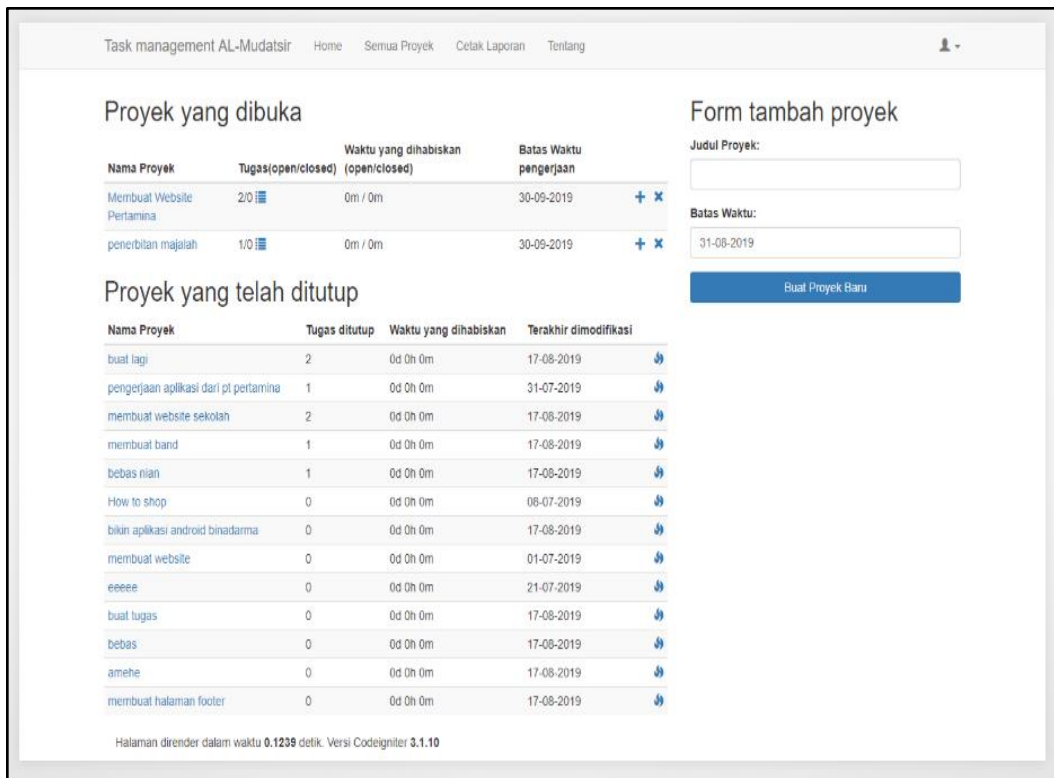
Task management AL-Mudatsir Home Semua Proyek Cetak Laporan Tentang

Proyek yang dibuka

| Nama Proyek | Tugas(open/closed) | Waktu yang dihabiskan (open/closed) | Batas Waktu pengerjaan | |
|---|---|---|---|---|
| Membuat Website Pertamina | 2/0 | 0m / 0m | 30-09-2019 | + × |
| penerbitan majalah | 1/0 | 0m / 0m | 30-09-2019 | + × |

Proyek yang telah ditutup

| Nama Proyek | Tugas ditutup | Waktu yang dihabiskan | Terakhir dimodifikasi |
|---|---|---|---|
| buat lagi | 2 | 0d 0h 0m | 17-08-2019 |
| pengerjaan aplikasi dari pt pertamina | 1 | 0d 0h 0m | 31-07-2019 |
| membuat website sekolah | 2 | 0d 0h 0m | 17-08-2019 |
| membuat band | 1 | 0d 0h 0m | 17-08-2019 |
| bebas nian | 1 | 0d 0h 0m | 17-08-2019 |
| How to shop | 0 | 0d 0h 0m | 08-07-2019 |
| bikin aplikasi android binadarma | 0 | 0d 0h 0m | 17-08-2019 |
| membuat website | 0 | 0d 0h 0m | 01-07-2019 |
| eeeee | 0 | 0d 0h 0m | 21-07-2019 |
| buat tugas | 0 | 0d 0h 0m | 17-08-2019 |
| bebas | 0 | 0d 0h 0m | 17-08-2019 |
| amehe | 0 | 0d 0h 0m | 17-08-2019 |
| membuat halaman footer | 0 | 0d 0h 0m | 17-08-2019 |

Halaman dirender dalam waktu 0.1239 detik. Versi Codeigniter 3.1.10

Form tambah proyek

Judul Proyek:

Batas Waktu:

31-08-2019

Buat Proyek Baru